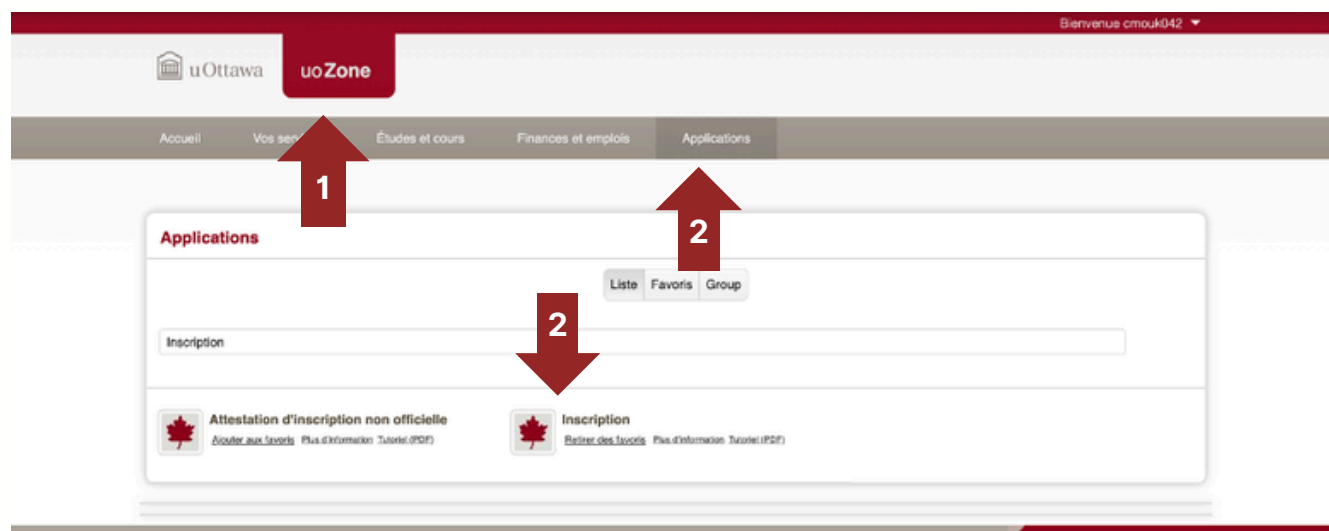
Bienvenue cmouk042

uOttawa uoZone

Accueil Vos ser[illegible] Études et cours Finances et emplois Applications

1

2

Applications

Liste Favoris Group

2

Inscription

Attestation d'inscription non officielle
Ajouter aux favoris Plus d'information Tutoriel (PDF)

Inscription
Retirer des favoris Plus d'information Tutoriel (PDF)